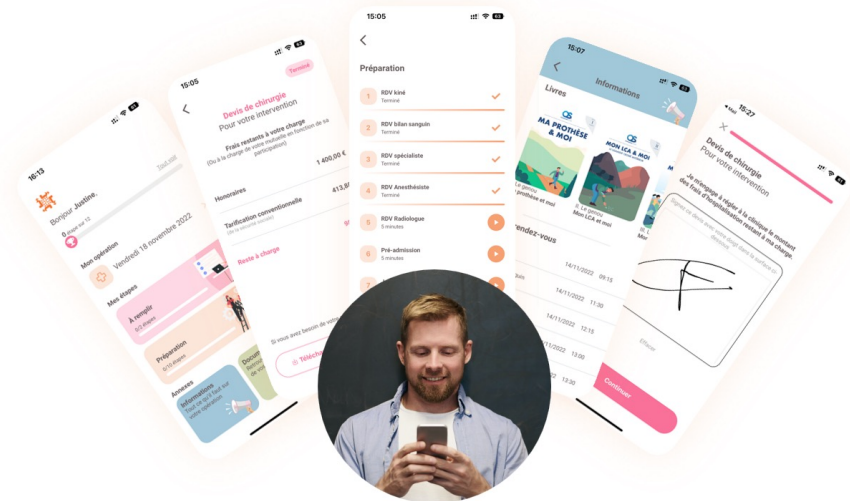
16:13

Bonjour Justine,

0 étape sur 10

Mon opération

Vendredi 18 novembre 2022

Mes étapes

À remplir
0/2 étapes

Préparation
0/10 étapes

Docum

Annexes

Informations
Tout ce qu'il faut sur votre opération

15:05

Terminé

Devis de chirurgie
Pour votre intervention

Frais restants à votre charge
(Ils à la charge de votre mutuelle en fonction de sa participation)

1 400,00 €

Honoraires

413,8

Tarification conventionnelle

Reste à charge

Si vous avez besoin de votre

Téléch

15:05

Préparation

1 RDV kiné
Terminé

2 RDV bilan sanguin
Terminé

3 RDV spécialiste
Terminé

4 RDV Anesthésiste
Terminé

5 RDV Radiologue
5 minutes

6 Pré-admission
5 minutes

15:07

Informations

Livres

MA PROTHÈSE & MOI

Le genou
prothèse et moi

MON LCA & MOI

3. Le genou
Mon LCA et moi

endez-vous

14/11/2022 09:15

14/11/2022 11:30

14/11/2022 12:15

14/11/2022 13:00

14/11/2022 13:30

15:27

Devis de chirurgie
Pour votre intervention

Je m'engage à régler à la clinique le montant des frais d'hospitalisation restant à ma charge.

Signez ce devis avec votre doigt dans la surface ci-dessous

Effacer

Continuer